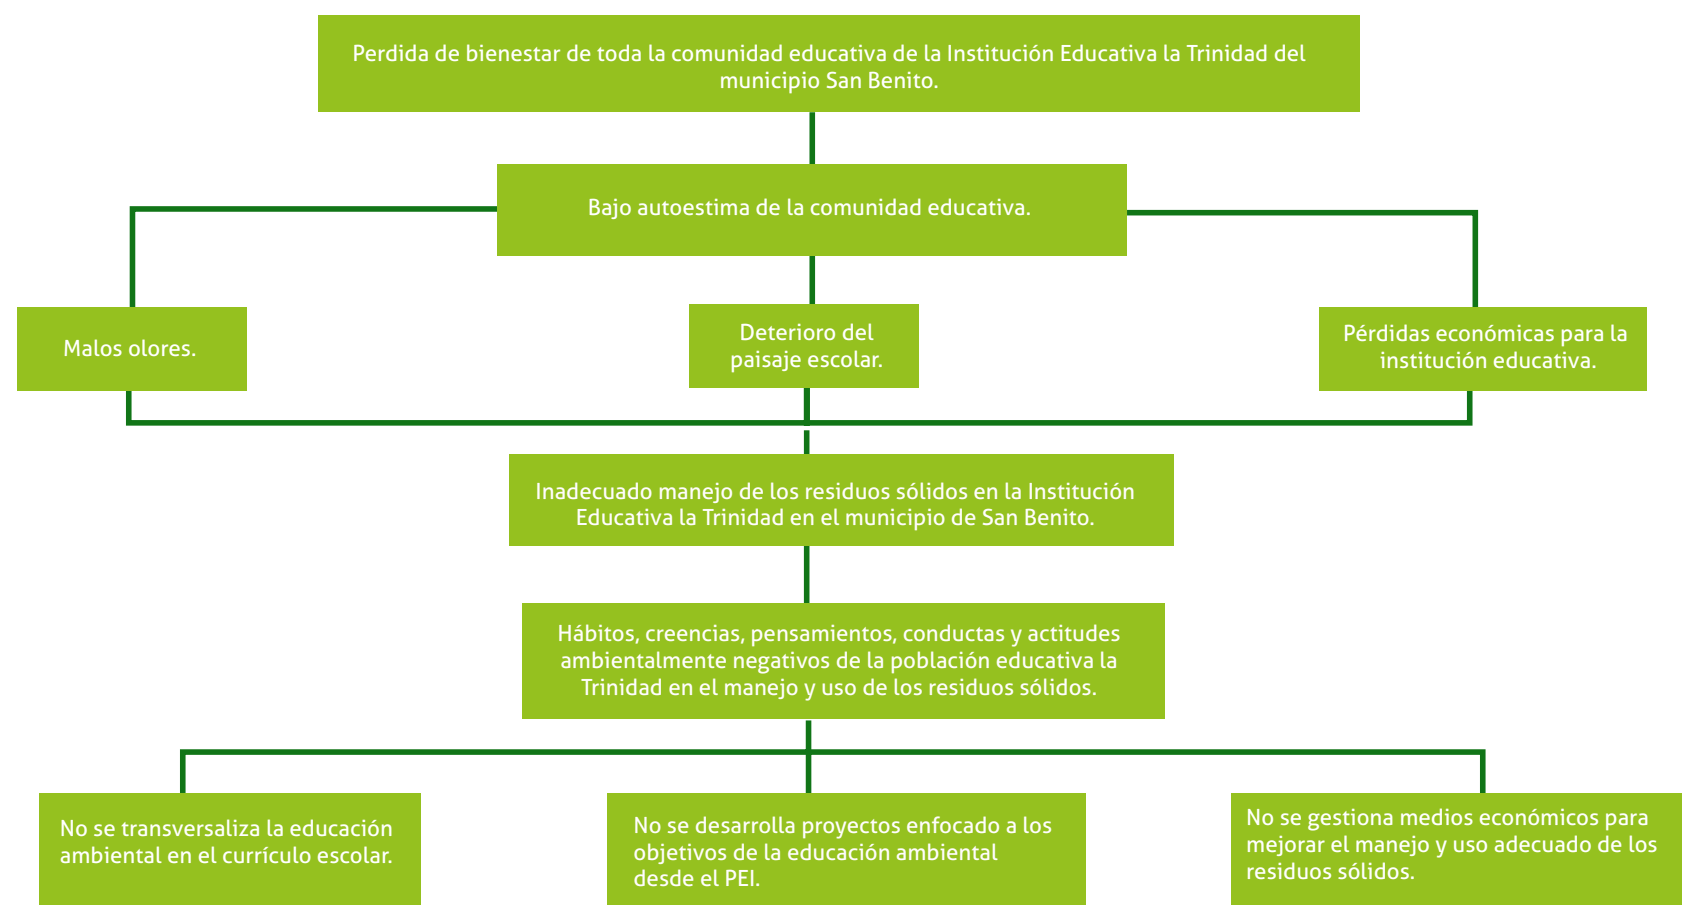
Perdida de bienestar de toda la comunidad educativa de la Institución Educativa la Trinidad del municipio San Benito.

Bajo autoestima de la comunidad educativa.

Malos olores.

Deterioro del paisaje escolar.

Pérdidas económicas para la institución educativa.

Inadecuado manejo de los residuos sólidos en la Institución Educativa la Trinidad en el municipio de San Benito.

Hábitos, creencias, pensamientos, conductas y actitudes ambientalmente negativos de la población educativa la Trinidad en el manejo y uso de los residuos sólidos.

No se transversaliza la educación ambiental en el currículo escolar.

No se desarrolla proyectos enfocado a los objetivos de la educación ambiental desde el PEI.

No se gestiona medios económicos para mejorar el manejo y uso adecuado de los residuos sólidos.